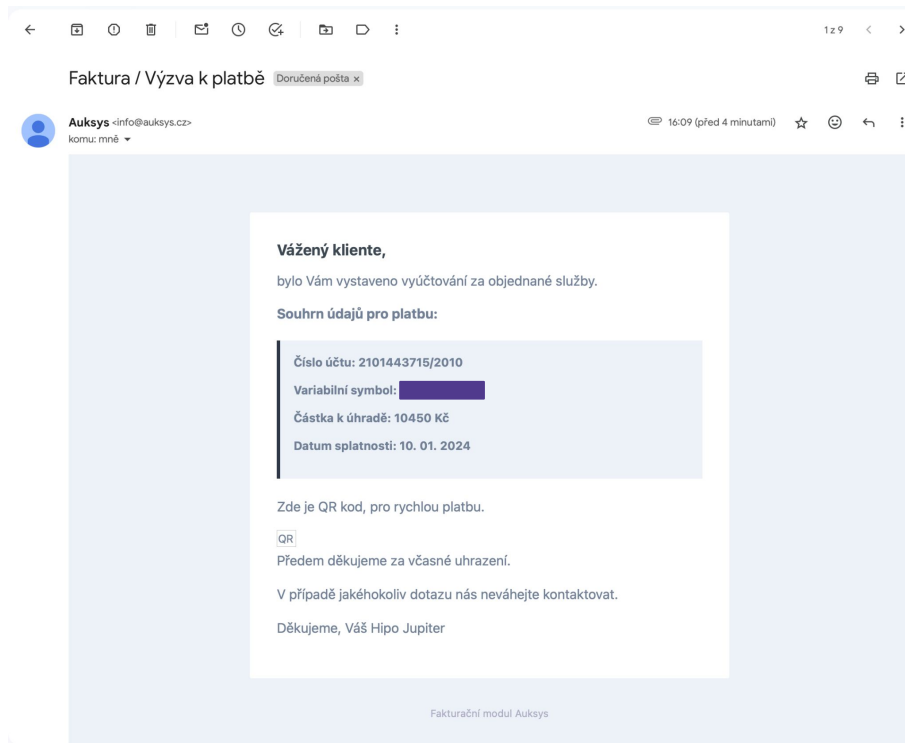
1 z 9

Faktura / Výzva k platbě Doručená pošta ×

Auksys <info@auksys.cz>
komu: mně

16:09 (před 4 minutami)

Vážený kliente,

bylo Vám vystaveno vyúčtování za objednané služby.

Souhrn údajů pro platbu:

Číslo účtu: 2101443715/2010

Variabilní symbol: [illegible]

Částka k úhradě: 10450 Kč

Datum splatnosti: 10. 01. 2024

Zde je QR kod, pro rychlou platbu.

QR

Předem děkujeme za včasné uhrazení.

V případě jakéhokoliv dotazu nás neváhejte kontaktovat.

Děkujeme, Váš Hipo Jupiter

Fakturační modul Auksys